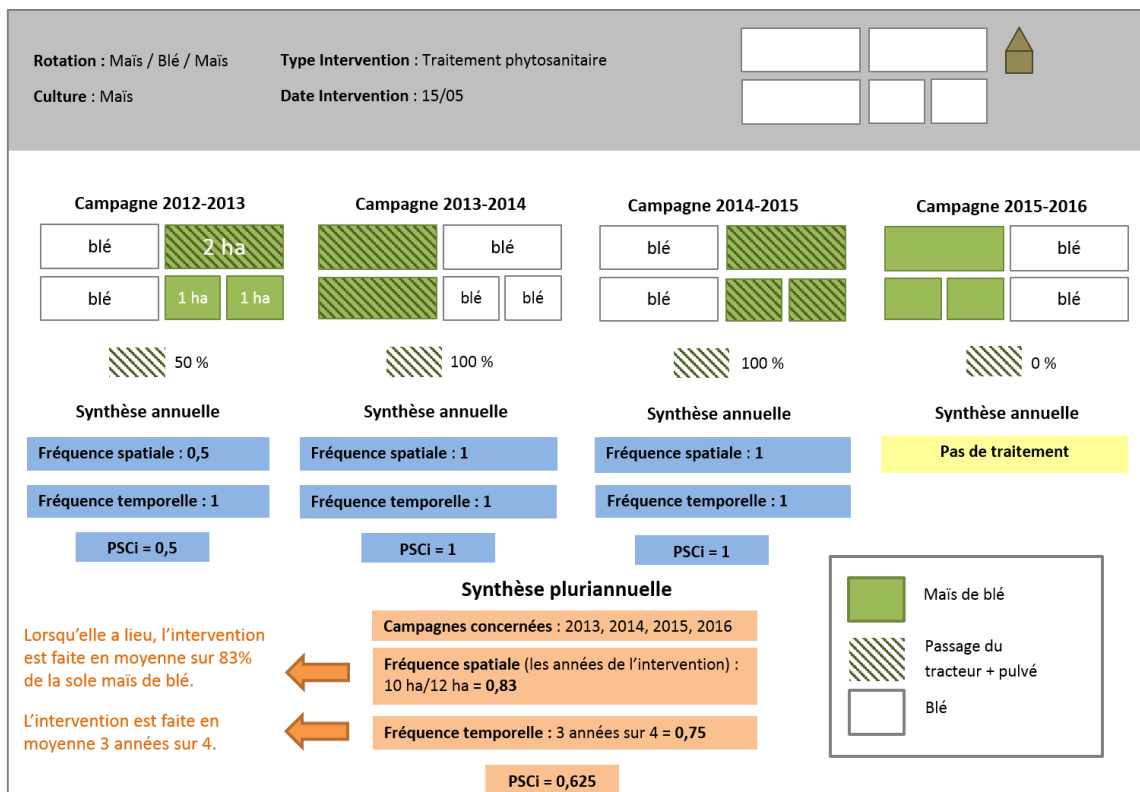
**Rotation :** Maïs / Blé / Maïs

**Culture :** Maïs

**Type Intervention :** Traitement phytosanitaire

**Date Intervention :** 15/05

**Campagne 2012-2013**

blé

2 ha

blé

1 ha

1 ha

50 %

**Synthèse annuelle**

**Fréquence spatiale : 0,5**

**Fréquence temporelle : 1**

**PSCi = 0,5**

**Campagne 2013-2014**

blé

blé

blé

100 %

**Synthèse annuelle**

**Fréquence spatiale : 1**

**Fréquence temporelle : 1**

**PSCi = 1**

**Campagne 2014-2015**

blé

blé

100 %

**Synthèse annuelle**

**Fréquence spatiale : 1**

**Fréquence temporelle : 1**

**PSCi = 1**

**Campagne 2015-2016**

blé

blé

0 %

**Synthèse annuelle**

**Pas de traitement**

**Synthèse pluriannuelle**

**Campagnes concernées** : 2013, 2014, 2015, 2016

**Fréquence spatiale** (les années de l'intervention) : 10 ha/12 ha = **0,83**

**Fréquence temporelle :** 3 années sur 4 = **0,75**

**PSCi = 0,625**

Lorsqu'elle a lieu, l'intervention est faite en moyenne sur 83% de la sole maïs de blé.

L'intervention est faite en moyenne 3 années sur 4.

Maïs de blé

Passage du tracteur + pulvé

Blé